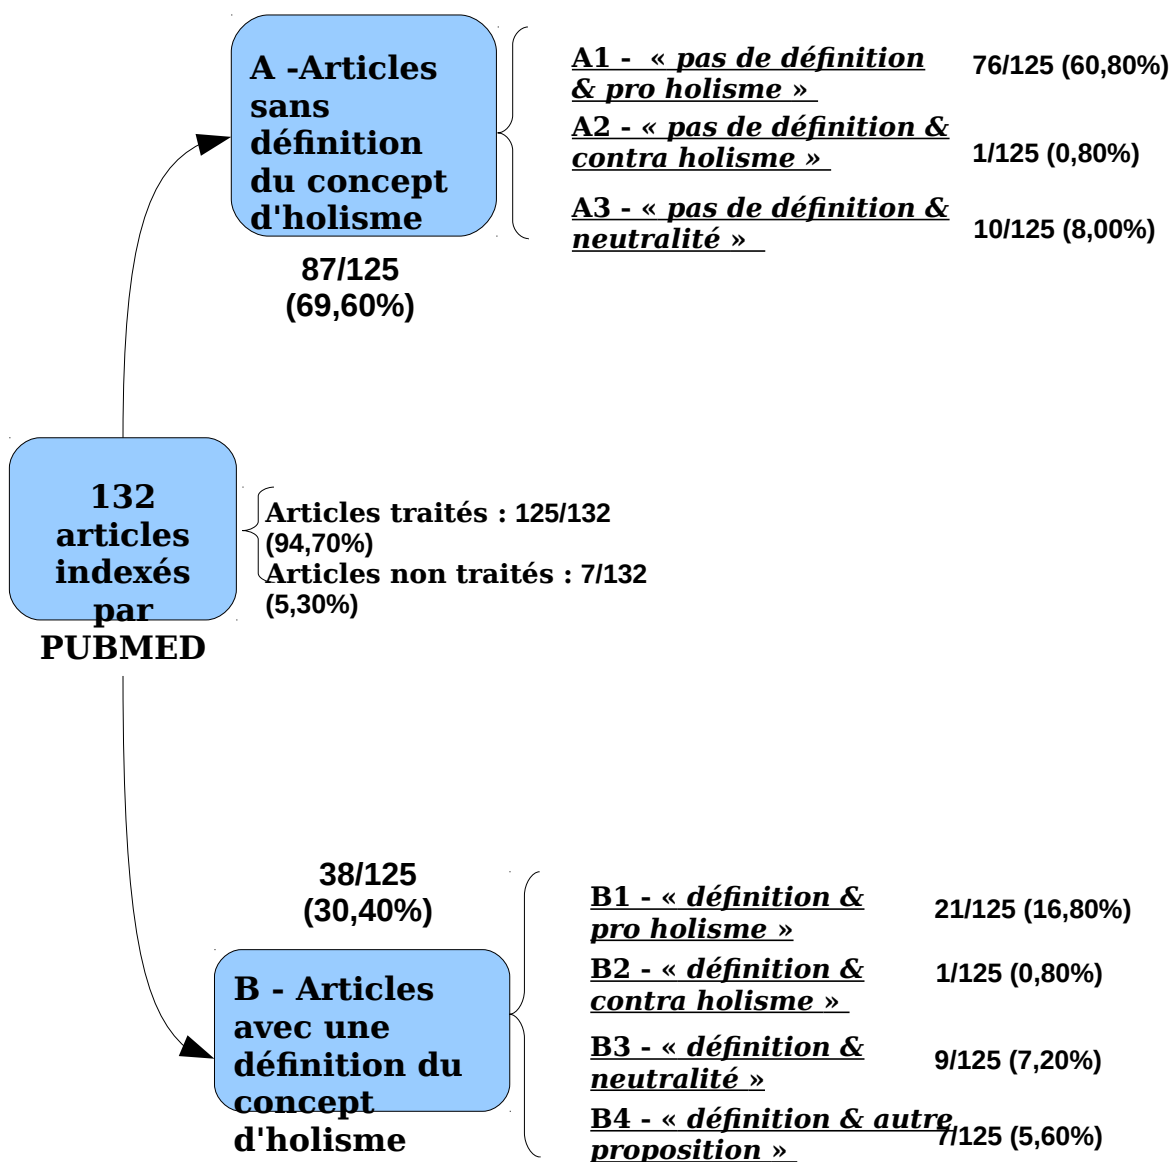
A -Articles sans définition du concept d'holisme

87/125 (69,60%)

A1 - « pas de définition & pro holisme »

76/125 (60,80%)

A2 - « pas de définition & contra holisme »

1/125 (0,80%)

A3 - « pas de définition & neutralité »

10/125 (8,00%)

132 articles indexés par PUBMED

Articles traités : 125/132 (94,70%)
Articles non traités : 7/132 (5,30%)

38/125 (30,40%)

B - Articles avec une définition du concept d'holisme

B1 - « définition & pro holisme »

21/125 (16,80%)

B2 - « définition & contra holisme »

1/125 (0,80%)

B3 - « définition & neutralité »

9/125 (7,20%)

B4 - « définition & autre proposition »

7/125 (5,60%)